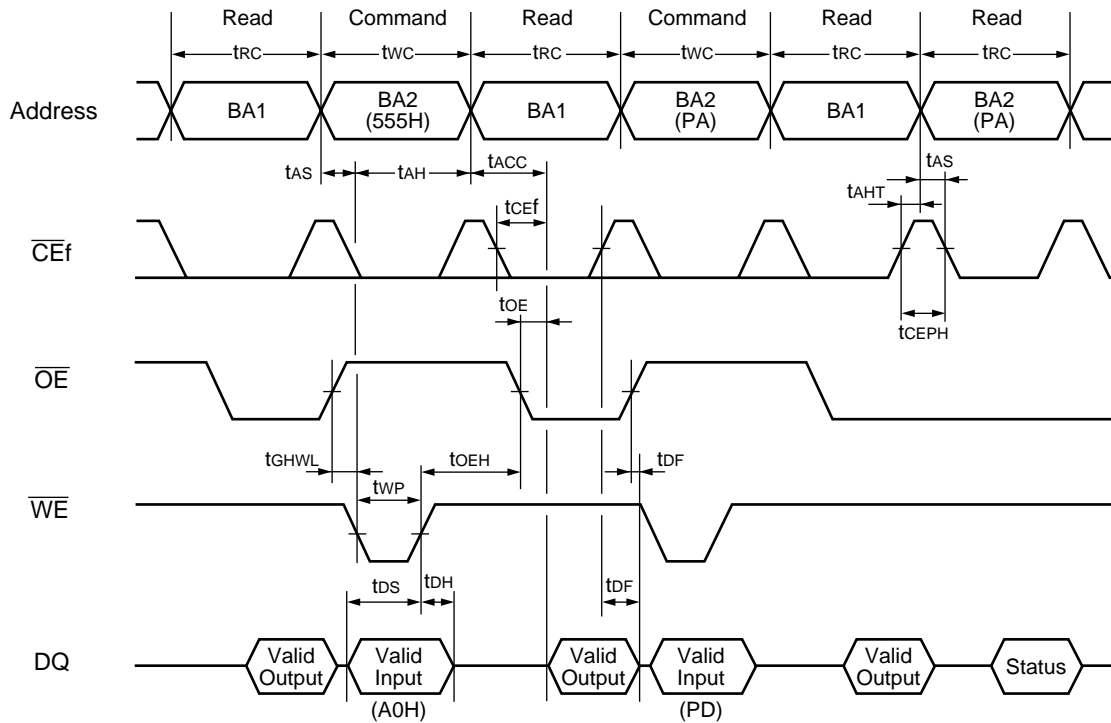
Read Command Read Command Read Read

$t_{RC}$ $t_{WC}$ $t_{RC}$ $t_{WC}$ $t_{RC}$ $t_{RC}$

Address

BA1

BA2 (555H)

BA1

BA2 (PA)

BA1

BA2 (PA)

$t_{AS}$ $t_{AH}$ $t_{ACC}$ $t_{AS}$ $t_{AHT}$

$t_{CEf}$

$\overline{CE}f$

$t_{OE}$

$t_{CEPH}$

$\overline{OE}$

$t_{GHWL}$ $t_{OEH}$ $t_{DF}$

$t_{WP}$

$\overline{WE}$

$t_{DS}$ $t_{DH}$ $t_{DF}$

DQ

Valid Output

Valid Input

Valid Output

Valid Input

Valid Output

Status

(A0H)

(PD)